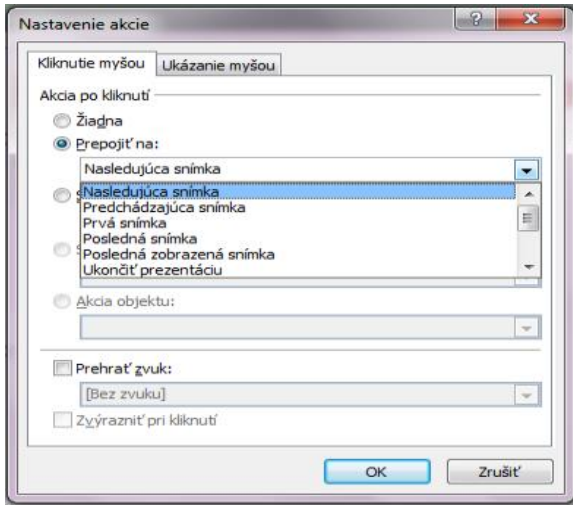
Nastavenie akcie

Kliknutie myšou
Ukázanie myšou

Akcia po kliknutí

Žiadna

Prepojiť na:

Nasledujúca snímka

Nasledujúca snímka
Predchádzajúca snímka
Prvá snímka
Posledná snímka
Posledná zobrazená snímka
Ukončiť prezentáciu

Akcia objektu:

Prehrať zvuk:

[Bez zvuku]

Zvýrazniť pri kliknutí

OK
Zrušiť